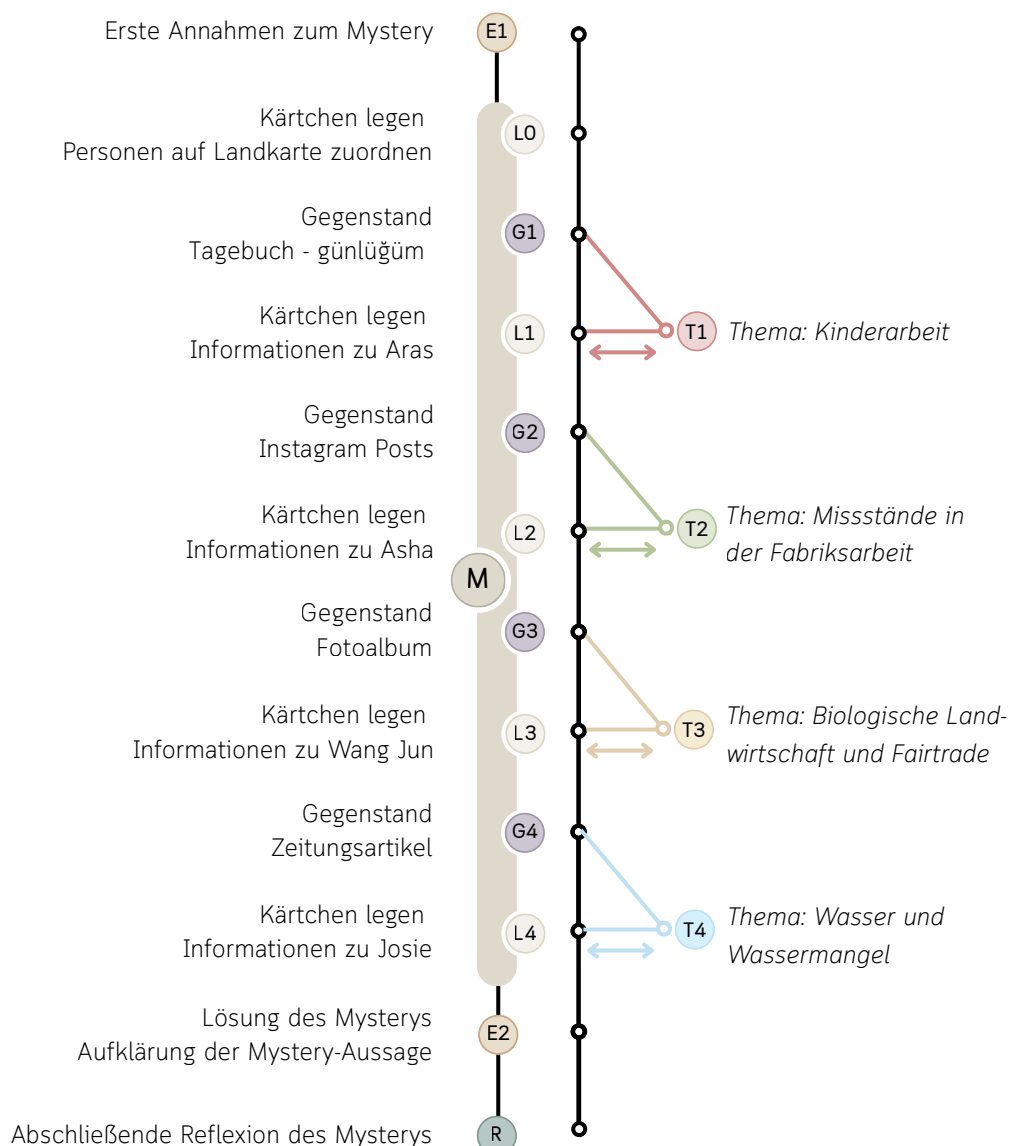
Erste Annahmen zum Mystery E1

Kärtchen legen
Personen auf Landkarte zuordnen L0

Gegenstand
Tagebuch - günlüğüm G1

Kärtchen legen
Informationen zu Aras L1

T1 Thema: Kinderarbeit

Gegenstand
Instagram Posts G2

Kärtchen legen
Informationen zu Asha L2

T2 Thema: Missstände in der Fabriksarbeit

M

Gegenstand
Fotoalbum G3

Kärtchen legen
Informationen zu Wang Jun L3

T3 Thema: Biologische Landwirtschaft und Fairtrade

Gegenstand
Zeitungsartikel G4

Kärtchen legen
Informationen zu Josie L4

T4 Thema: Wasser und Wassermangel

Lösung des Mysterys
Aufklärung der Mystery-Aussage E2

Abschließende Reflexion des Mysterys R